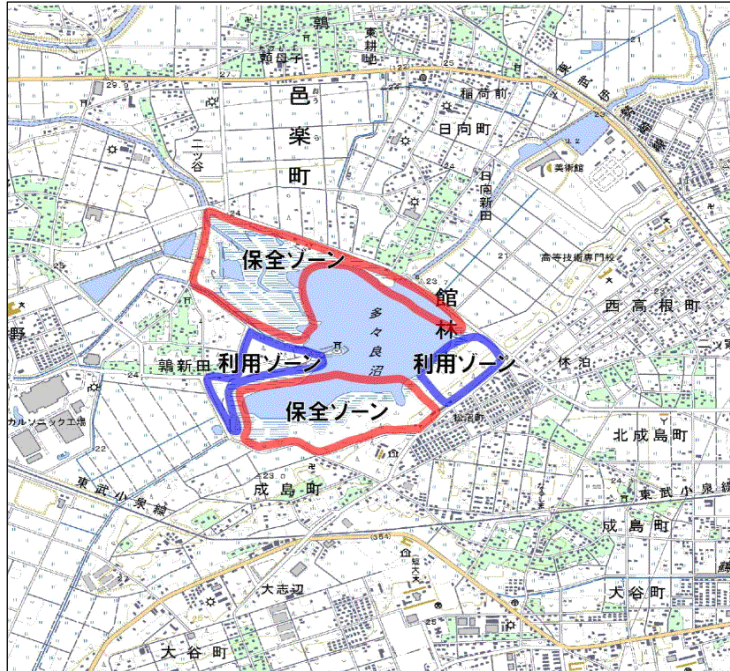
鶉
東耕地
鶉貝子
稲荷前
邑楽町
日向町
二ツ谷
日向新田
美術館
東武伊勢崎線
高等技術専門校
保全ゾーン
館林
西高根町
多々良沼
鶉新田
利用ゾーン
利用ゾーン
休泊
保全ゾーン
松原町
カルソニック工場
北成島町
東武小泉線
成島町
東武小泉線
成島町
大志辺
大谷町
大谷町